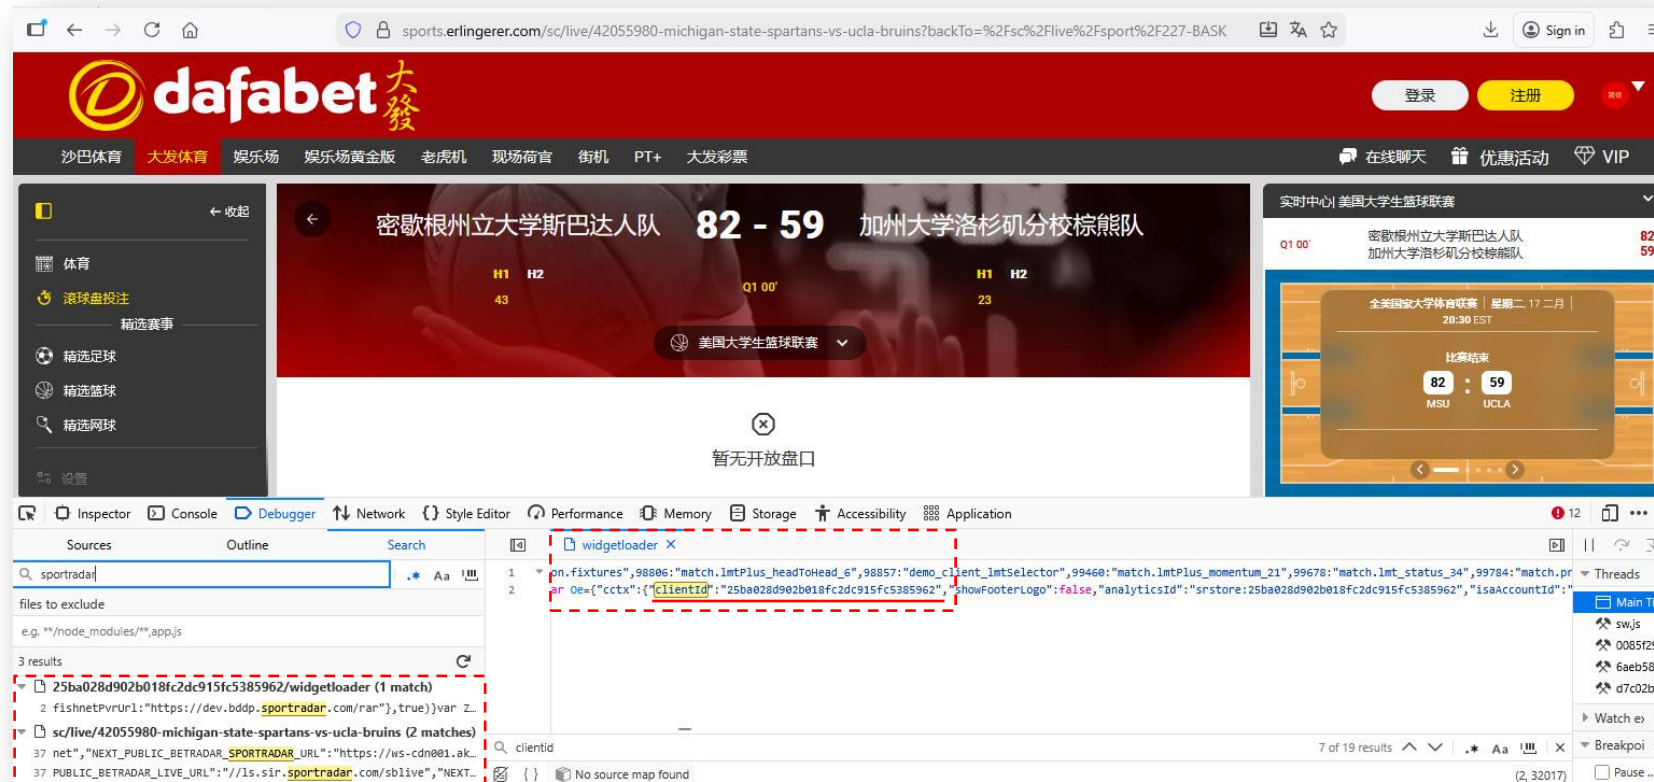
sports.erlingerer.com/sc/live/42055980-michigan-state-spartans-vs-ucla-bruins?backTo=%2Fsc%2Flive%2Fsport%2F227-BASK

Sign in

dafabet 大發

登录 注册

沙巴体育 大发体育 娱乐场 娱乐场黄金版 老虎机 现场荷官 街机 PT+ 大发彩票

在线聊天 优惠活动 VIP

← 收起

体育

滚球盘投注

精选赛事

精选足球

精选篮球

精选网球

设置

密歇根州立大学斯巴达人队 82 - 59 加州大学洛杉矶分校棕熊队

H1 H2 43

Q1 00'

H1 H2 23

美国大学生篮球联赛

暂无开放盘口

实时中心| 美国大学生篮球联赛

Q1 00'

密歇根州立大学斯巴达人队 82
加州大学洛杉矶分校棕熊队 59

全美国大学体育联赛 | 星期二, 17 二月 | 20:30 EST

比赛结束

82 : 59
MSU UCLA

Inspector Console Debugger Network Style Editor Performance Memory Storage Accessibility Application

12

Sources Outline Search

sportradar

files to exclude

e.g. **/node_modules/**,app.js

3 results

25ba028d902b018fc2dc915fc5385962/widgetloader (1 match)

2 fishnetPvrUrl:"https://dev.bddp.sportradar.com/rar"},true)}var Z…

sc/live/42055980-michigan-state-spartans-vs-ucla-bruins (2 matches)

37 net","NEXT_PUBLIC_BETRADAR_SPORTRADAR_URL":"https://ws-cdn001.ak…

37 PUBLIC_BETRADAR_LIVE_URL":"//ls.sir.sportradar.com/sblive","NEXT…

widgetloader ×

1 on.fixtures",98806:"match.lmtPlus_headToHead_6",98857:"demo_client_lmtSelector",99460:"match.lmtPlus_momentum_21",99678:"match.lmt_status_34",99784:"match.pr

2 ar Oe={"cctx":{"clientId":"25ba028d902b018fc2dc915fc5385962","showFooterLogo":false,"analyticsId":"srstore:25ba028d902b018fc2dc915fc5385962","isAccountId":"

clientid

7 of 19 results

No source map found

(2, 32017)

Threads

Main T

sw.js

0085f2

6aeb58

d7c02b

Watch e

Breakpoi

Pause …